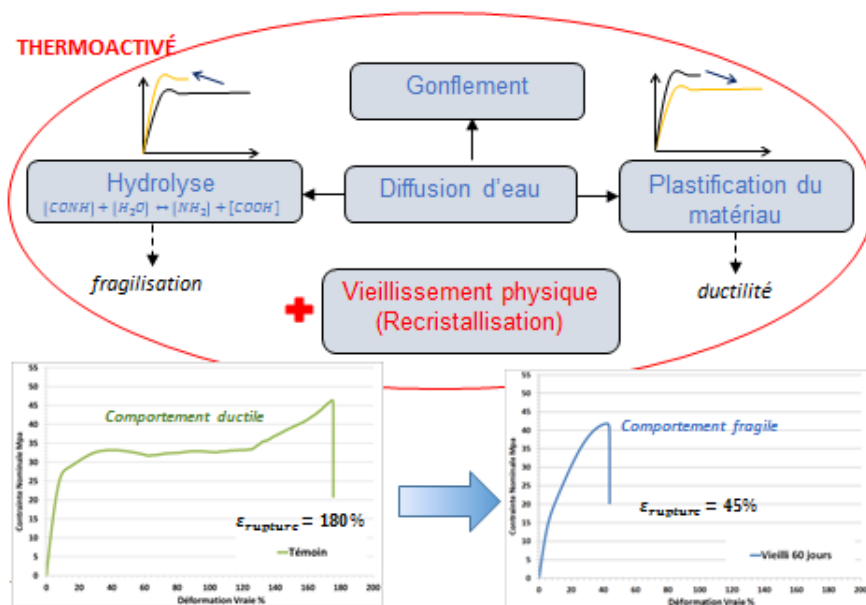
THERMOACTIVÉ

Gonflement

Hydrolyse
$[CONH] + [H_2O] \leftrightarrow [NH_2] + [COOH]$

Diffusion d'eau

Plastification du matériau

fragilisation

ductilité

Vieillissement physique (Recristallisation)

55
50
45
40
35
30
25
20
15
10
5
0

Contrainte Nominale Mpa

Comportement ductile

$\varepsilon_{rupture} = 180\%$

Témoin

0 20 40 60 80 100 120 140 160 180 200
Déformation Vraie %

55
50
45
40
35
30
25
20
15
10
5
0

Contrainte Nominale Mpa

Comportement fragile

$\varepsilon_{rupture} = 45\%$

Vieilli 60 jours

0 20 40 60 80 100 120 140 160 180 200
Déformation Vraie %